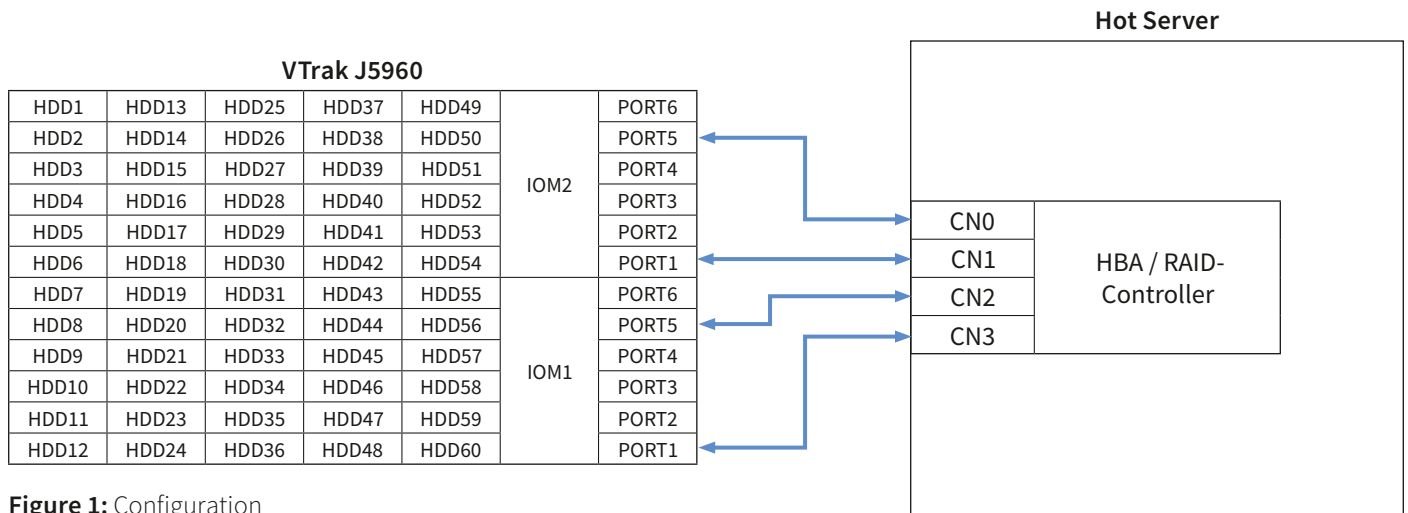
Hot Server

VTrak J5960

| HDD1 | HDD13 | HDD25 | HDD37 | HDD49 | IOM2 | PORT6 |
|---|---|---|---|---|---|---|
| HDD2 | HDD14 | HDD26 | HDD38 | HDD50 | | PORT5 |
| HDD3 | HDD15 | HDD27 | HDD39 | HDD51 | | PORT4 |
| HDD4 | HDD16 | HDD28 | HDD40 | HDD52 | | PORT3 |
| HDD5 | HDD17 | HDD29 | HDD41 | HDD53 | | PORT2 |
| HDD6 | HDD18 | HDD30 | HDD42 | HDD54 | | PORT1 |
| HDD7 | HDD19 | HDD31 | HDD43 | HDD55 | IOM1 | PORT6 |
| HDD8 | HDD20 | HDD32 | HDD44 | HDD56 | | PORT5 |
| HDD9 | HDD21 | HDD33 | HDD45 | HDD57 | | PORT4 |
| HDD10 | HDD22 | HDD34 | HDD46 | HDD58 | | PORT3 |
| HDD11 | HDD23 | HDD35 | HDD47 | HDD59 | | PORT2 |
| HDD12 | HDD24 | HDD36 | HDD48 | HDD60 | | PORT1 |

CN0
CN1
CN2
CN3

HBA / RAID-Controller

Figure 1: Configuration